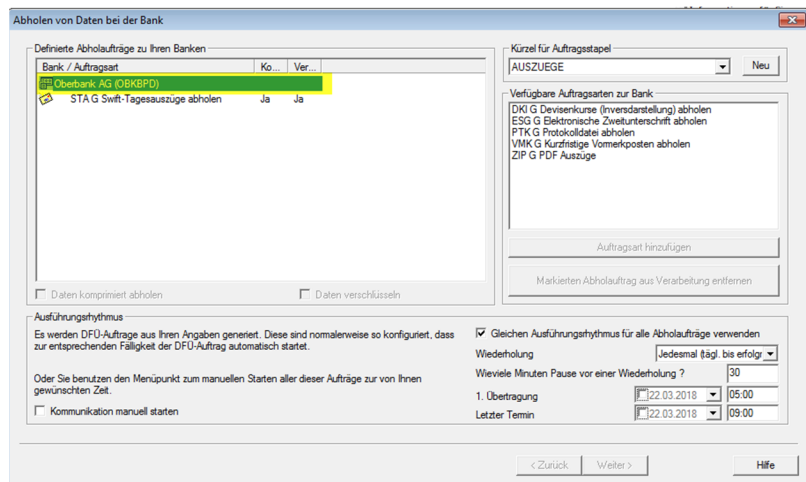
Abholen von Daten bei der Bank

Definierte Abholaufträge zu Ihren Banken

| Bank / Auftragsart | Ko... | Ver... |
|---|---|---|
| Oberbank AG (OBKBPD) | | |
| STA G Swift-Tagesauszüge abholen | Ja | Ja |

Daten komprimiert abholen

Daten verschlüsseln

Kürzel für Auftragsstapel

AUSZUEGE

Neu

Verfügbare Auftragsarten zur Bank

DKI G Devisenkurse (Inversdarstellung) abholen
ESG G Elektronische Zweitunterschrift abholen
PTK G Protokolldatei abholen
VMK G Kurzfristige Vormerkposten abholen
ZIP G PDF Auszüge

Auftragsart hinzufügen

Markierten Abholauftrag aus Verarbeitung entfernen

Ausführungsrhythmus

Es werden DFÜ-Aufträge aus Ihren Angaben generiert. Diese sind normalerweise so konfiguriert, dass zur entsprechenden Fälligkeit der DFÜ-Auftrag automatisch startet.

Oder Sie benutzen den Menüpunkt zum manuellen Starten aller dieser Aufträge zur von Ihnen gewünschten Zeit.

Kommunikation manuell starten

Gleichen Ausführungsrhythmus für alle Abholaufträge verwenden

Wiederholung

Jedesmal (tägl. bis erfolgr

Wieviele Minuten Pause vor einer Wiederholung ?

30

1. Übertragung

22.03.2018

05:00

Letzter Termin

22.03.2018

09:00

< Zurück

Weiter >

Hilfe